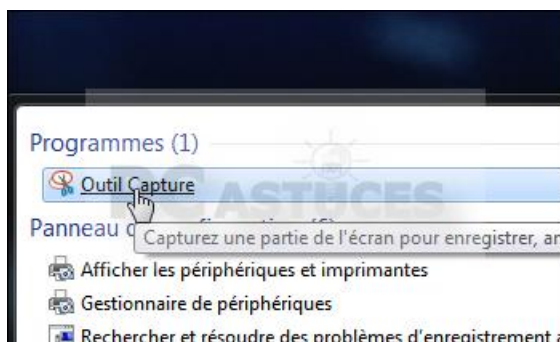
Programmes (1)

Outil Capture

PC ASTUCES

Panneau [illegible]

Capturez une partie de l'écran pour enregistrer, an

Afficher les périphériques et imprimantes

Gestionnaire de périphériques

Rechercher et résoudre des problèmes d'enregistrement a